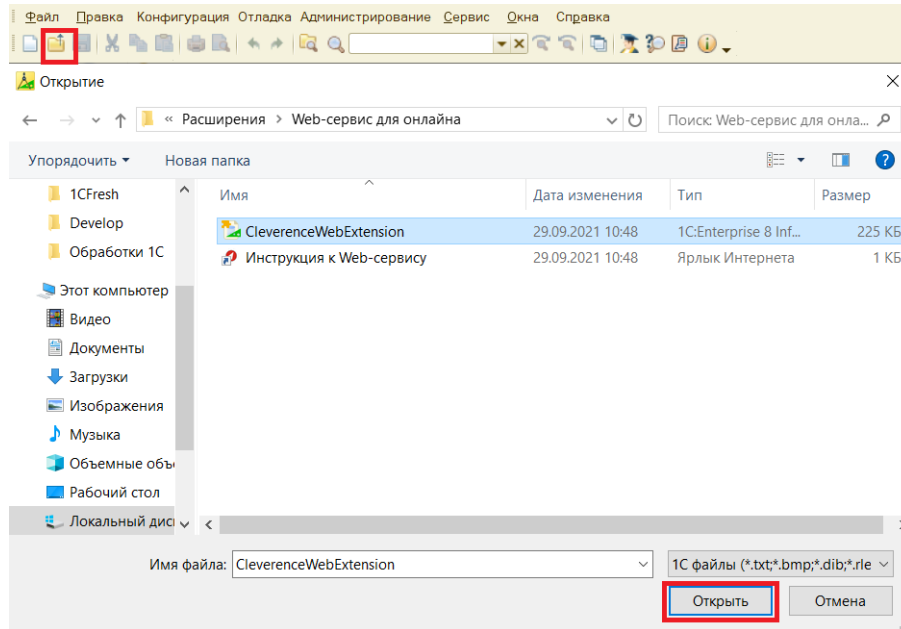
Файл Правка Конфигурация Отладка Администрирование Сервис Окна Справка

Открытие

« Расширения > Web-сервис для онлайна

Поиск: Web-сервис для онла...

Упорядочить ▾ Новая папка

1CFresh
Develop
Обработки 1С
Этот компьютер
Видео
Документы
Загрузки
Изображения
Музыка
Объемные объ
Рабочий стол
Локальный дис

| Имя | Дата изменения | Тип | Размер |
|---|---|---|---|
| CleverenceWebExtension | 29.09.2021 10:48 | 1C:Enterprise 8 Inf... | 225 КБ |
| Инструкция к Web-сервису | 29.09.2021 10:48 | Ярлык Интернета | 1 КБ |

Имя файла: CleverenceWebExtension

1С файлы (*.txt;*.bmp;*.dib;*.rle

Открыть Отмена